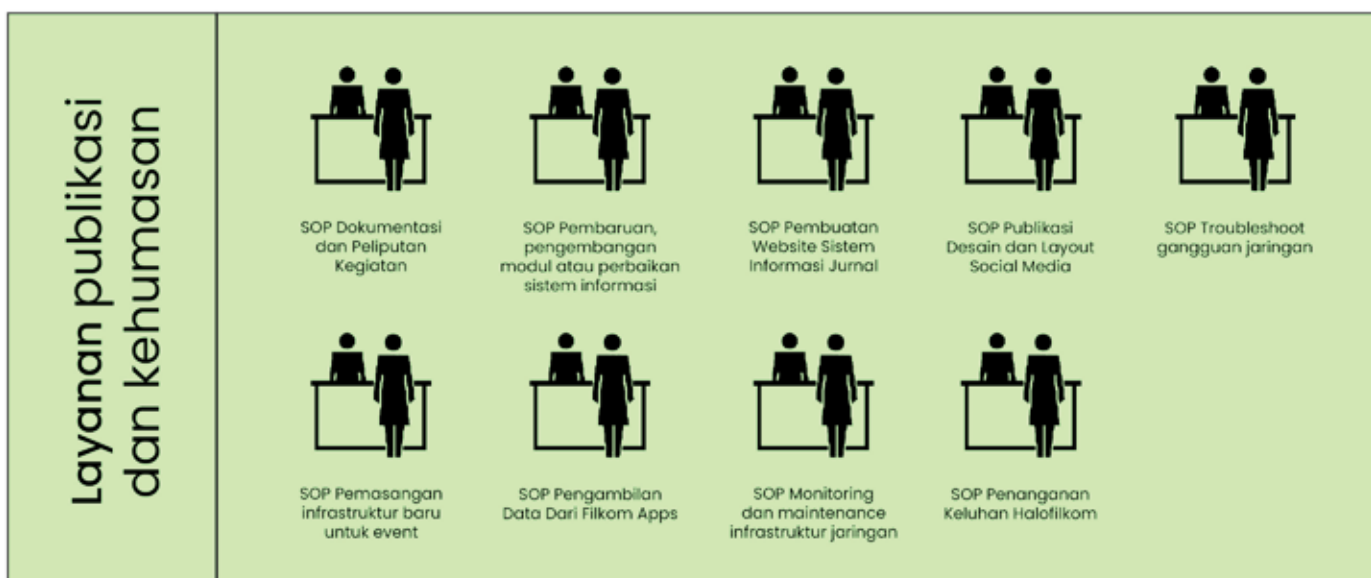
Layanan publikasi dan kehumasan

SOP Dokumentasi dan Peliputan Kegiatan

SOP Pembaruan, pengembangan modul atau perbaikan sistem informasi

SOP Pembuatan Website Sistem Informasi Jurnal

SOP Publikasi Desain dan Layout Social Media

SOP Troubleshoot gangguan jaringan

SOP Pemasangan infrastruktur baru untuk event

SOP Pengambilan Data Dari Filkom Apps

SOP Monitoring dan maintenance infrastruktur jaringan

SOP Penanganan Keluhan Halofilkom